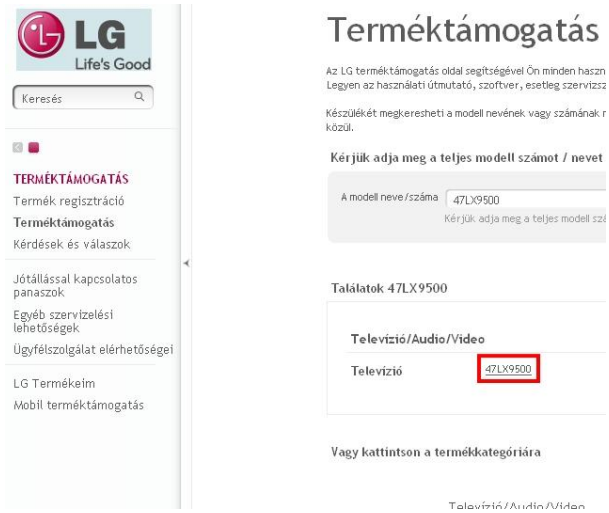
LG
Life's Good

Keresés

TERMÉKTÁMOGATÁS
Termék regisztráció
Terméktámogatás
Kérdések és válaszok

Jótállással kapcsolatos panaszok
Egyéb szervizelési lehetőségek
Ügyfélszolgálat elérhetőségei

LG Termékeim
Mobil terméktámogatás

Terméktámogatás

Az LG terméktámogatás oldal segítségével Ön minden haszn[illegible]
Legyen az használati útmutató, szoftver, esetleg szervizsz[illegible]

Készülékét megkeresheti a modell nevének vagy számának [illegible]
közül.

Kérjük adja meg a teljes modell számot / nevet

A modell neve/száma 47LX9500
Kérjük adja meg a teljes modell szá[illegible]

Találatok 47LX9500

Televízió/Audio/Video
Televízió 47LX9500

Vagy kattintson a termékkategóriára

Televízió/Audio/Video